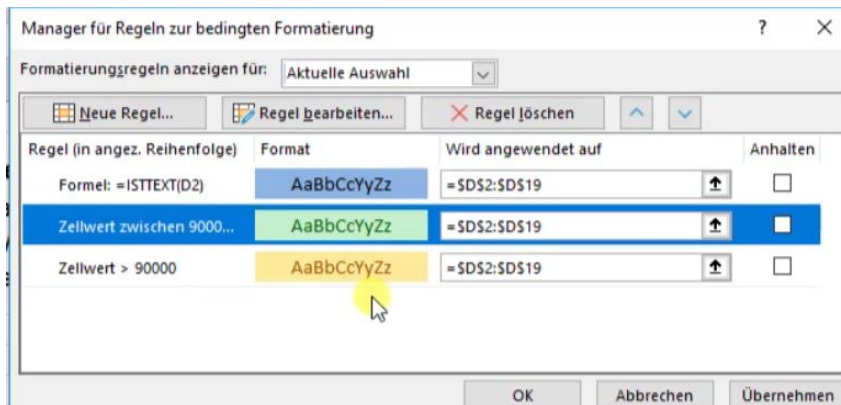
Manager für Regeln zur bedingten Formatierung

?

Formatierungsregeln anzeigen für: Aktuelle Auswahl

Neue Regel... Regel bearbeiten... Regel löschen

| Regel (in angez. Reihenfolge) | Format | Wird angewendet auf | Anhalten |
|---|---|---|---|
| Formel: =ISTTEXT(D2) | AaBbCcYyZz | =$D$2:$D$19 | |
| Zellwert zwischen 9000... | AaBbCcYyZz | =$D$2:$D$19 | |
| Zellwert > 90000 | AaBbCcYyZz | =$D$2:$D$19 | |

OK Abbrechen Übernehmen